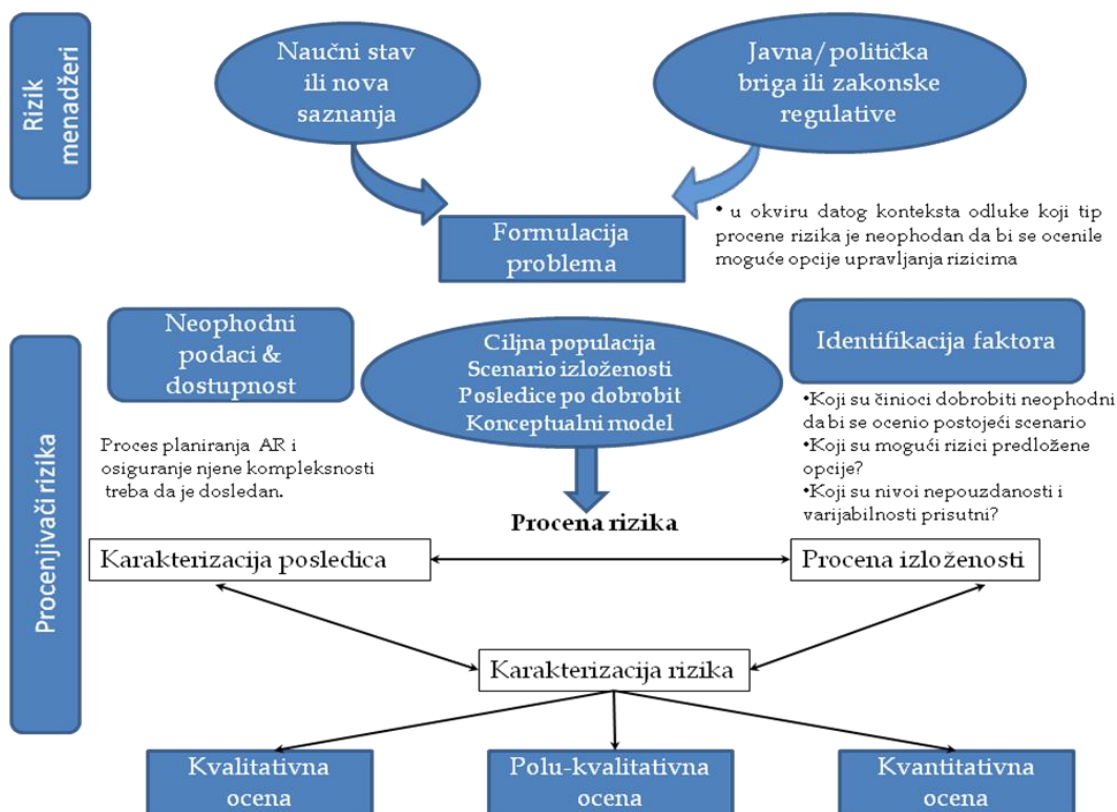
Rizik menadžeri

Naučni stav ili nova saznanja

Javna/politička briga ili zakonske regulative

Formulacija problema

• u okviru datog konteksta odluke koji tip procene rizika je neophodan da bi se ocenile moguće opcije upravljanja rizicima

Procenjivači rizika

Neophodni podaci & dostupnost

Ciljna populacija
Scenario izloženosti
Posledice po dobrobit
Konceptualni model

Identifikacija faktora

•Koji su činioci dobrobiti neophodni da bi se ocenio postojeći scenario
•Koji su mogući rizici predložene opcije?
•Koji su nivoi nepouzdanosti i varijabilnosti prisutni?

Proces planiranja AR i osiguranje njene kompleksnosti treba da je dosledan.

Procena rizika

Karakterizacija posledica

Procena izloženosti

Karakterizacija rizika

Kvalitativna ocena

Polu-kvalitativna ocena

Kvantitativna ocena